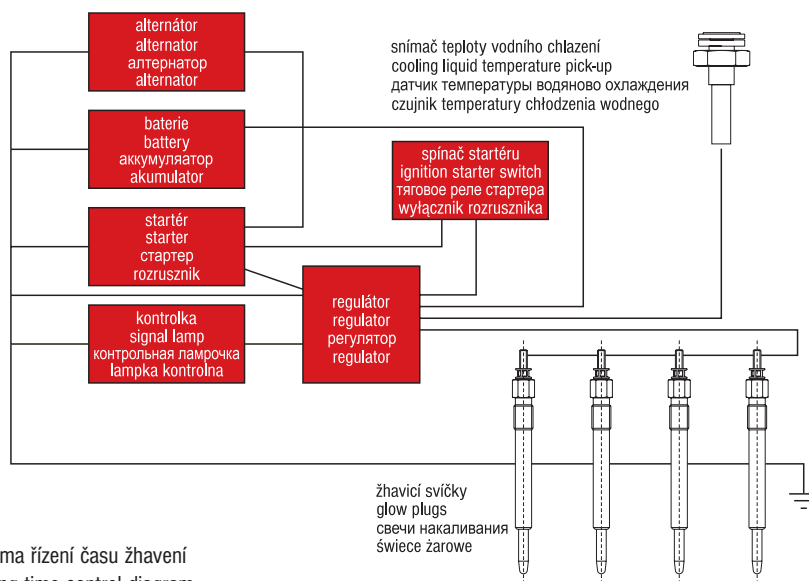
alternátor
alternator
алтернатор
alternator

baterie
battery
аккумуляатор
akumulator

startér
starter
стартер
rozrusznik

kontrolka
signal lamp
контрольная лампочка
lampka kontrolna

snímač teploty vodního chlazení
cooling liquid temperature pick-up
датчик температуры водяново охлаждения
czujnik temperatury chłodzenia wodnego

spínač startéru
ignition starter switch
тяговое реле стартера
wyłącznik rozrusznika

regulátor
regulator
регулятор
regulator

žhavicí svíčky
glow plugs
свечи накаливания
świece żarowe

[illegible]ma řízení času žhavení
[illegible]